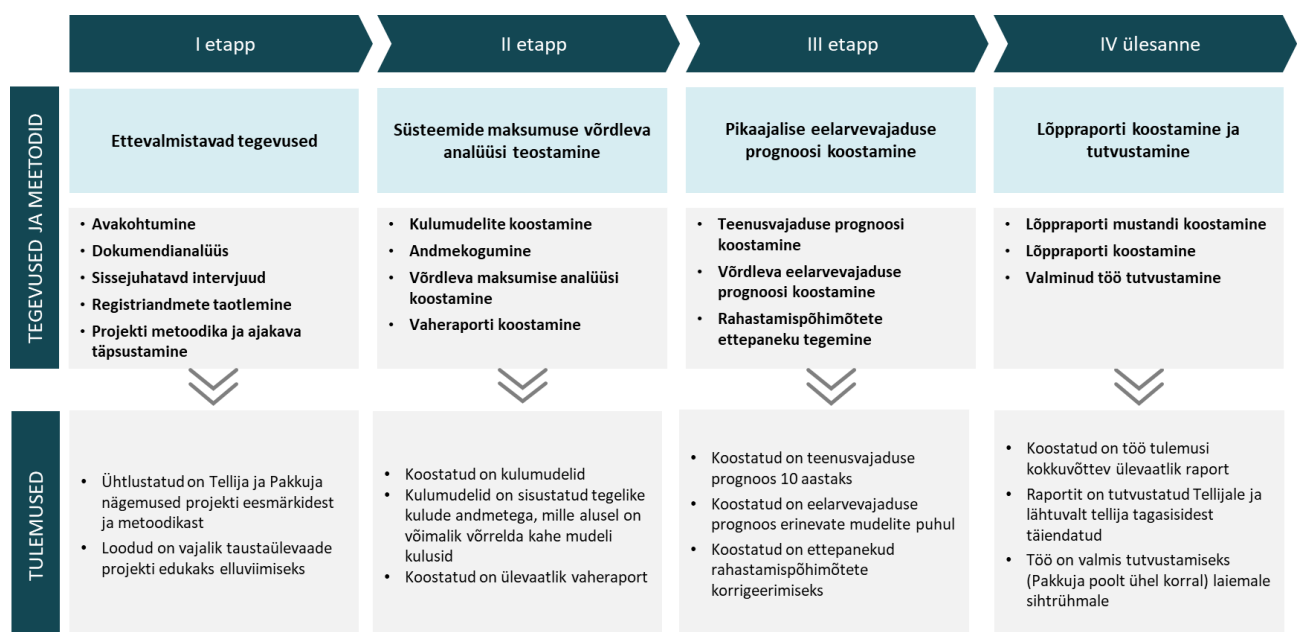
I etapp

II etapp

III etapp

IV ülesanne

TEGEVUSED JA MEETODID

Ettevalmistavad tegevused

• Avakohtumine
• Dokumendianalüüs
• Sissejuhatavd intervjuud
• Registriandmete taotlemine
• Projekti metoodika ja ajakava täpsustamine

Süsteemide maksumuse võrdleva analüüsi teostamine

• Kulumudelite koostamine
• Andmekogumine
• Võrdleva maksumise analüüsi koostamine
• Vaheraporti koostamine

Pikaajalise eelarvevajaduse prognoosi koostamine

• Teenusvajaduse prognoosi koostamine
• Võrdleva eelarvevajaduse prognoosi koostamine
• Rahastamispõhimõtete ettepaneku tegemine

Lõppraporti koostamine ja tutvustamine

• Lõppraporti mustandi koostamine
• Lõppraporti koostamine
• Valminud töö tutvustamine

TULEMUSED

• Ühtlustatud on Tellija ja Pakkuja nägemused projekti eesmärkidest ja metoodikast
• Loodud on vajalik taustaülevaade projekti edukaks elluviimiseks

• Koostatud on kulumudelid
• Kulumudelid on sisustatud tegelike kulude andmetega, mille alusel on võimalik võrrelda kahe mudeli kulusid
• Koostatud on ülevaatlik vaheraport

• Koostatud on teenusvajaduse prognoos 10 aastaks
• Koostatud on eelarvevajaduse prognoos erinevate mudelite puhul
• Koostatud on ettepanekud rahastamispõhimõtete korrigeerimiseks

• Koostatud on töö tulemusi kokkuvõttev ülevaatlik raport
• Raportit on tutvustatud Tellijale ja lähtuvalt tellija tagasisidest täiendatud
• Töö on valmis tutvustamiseks (Pakkuja poolt ühel korral) laiemale sihtrühmale